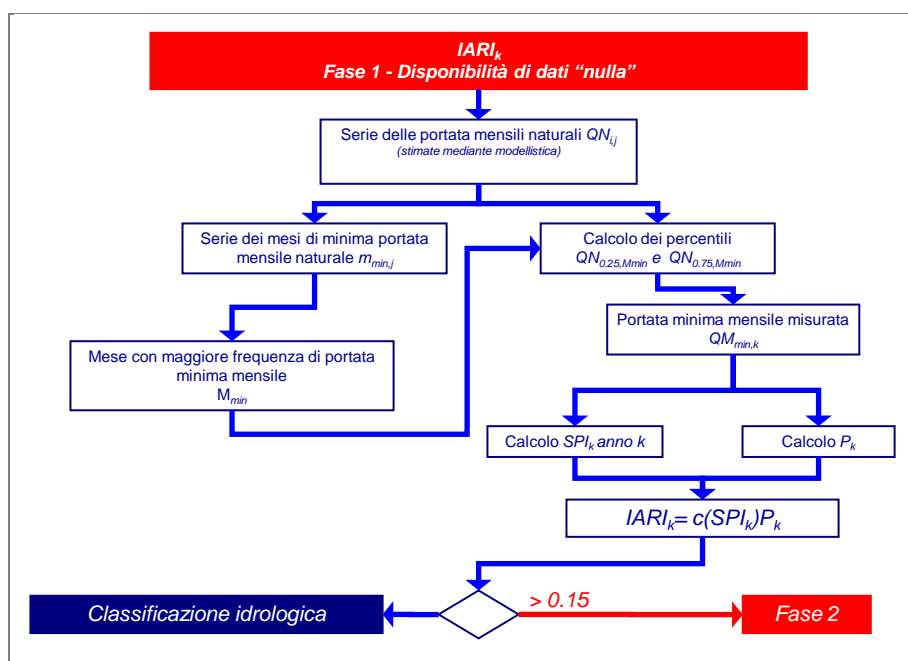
$IARI_k$
Fase 1 - Disponibilità di dati "nulla"

Serie delle portata mensili naturali $QN_{i,j}$
(stimate mediante modellistica)

Serie dei mesi di minima portata mensile naturale $m_{min,j}$

Mese con maggiore frequenza di portata minima mensile
$M_{min}$

Calcolo dei percentili
$QN_{0.25,Mmin}$ e $QN_{0.75,Mmin}$

Portata minima mensile misurata
$QM_{min,k}$

Calcolo $SPI_k$ anno k

Calcolo $P_k$

$IARI_k = c(SPI_k)P_k$

Classificazione idrologica

> 0.15

Fase 2